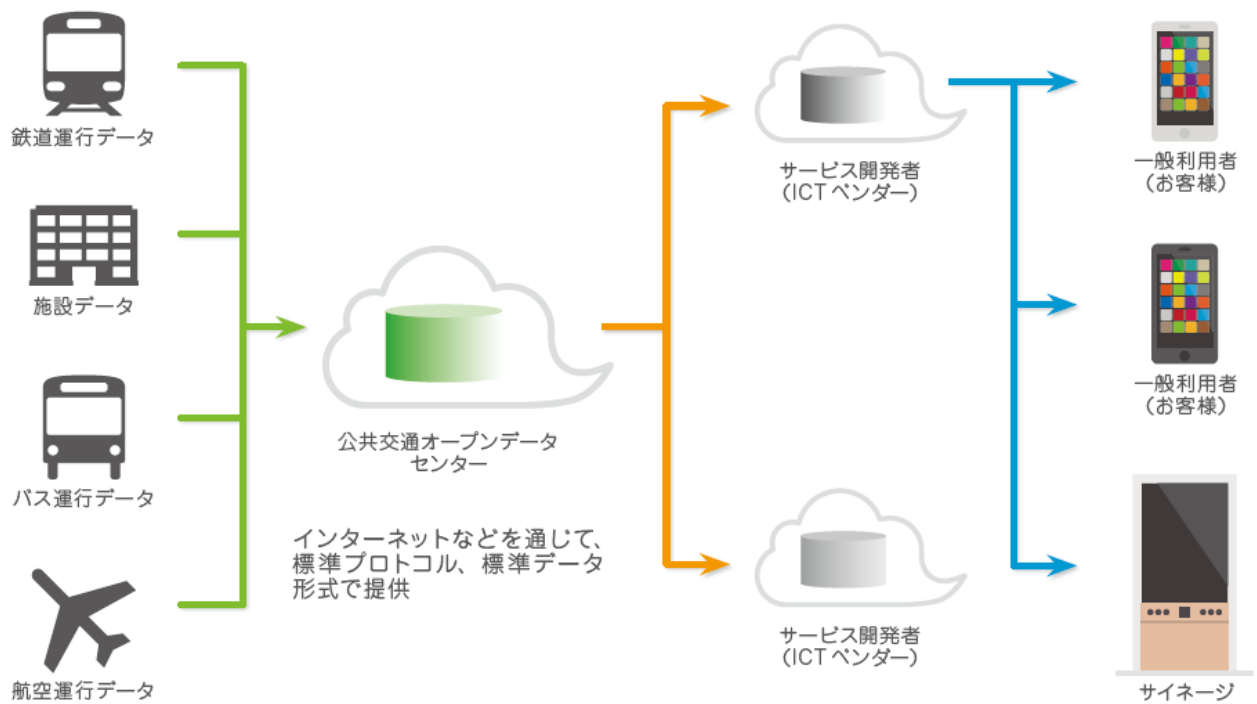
鉄道運行データ

施設データ

バス運行データ

航空運行データ

公共交通オープンデータセンター

インターネットなどを通じて、標準プロトコル、標準データ形式で提供

サービス開発者
（ICT ベンダー）

サービス開発者
（ICT ベンダー）

一般利用者
（お客様）

一般利用者
（お客様）

サイネージ